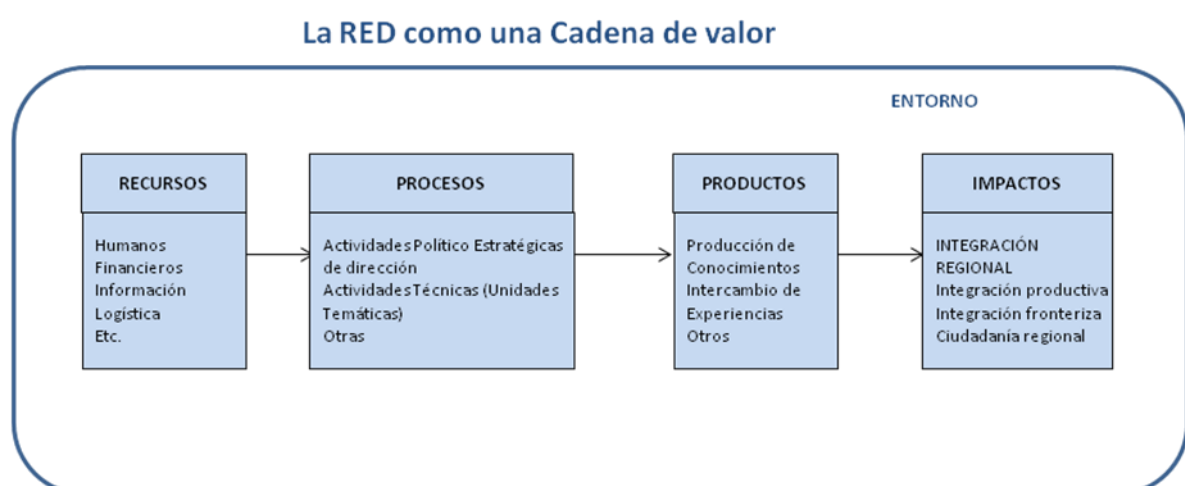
La RED como una Cadena de valor

ENTORNO

RECURSOS

Humanos
Financieros
Información
Logística
Etc.

PROCESOS

Actividades Político Estratégicas de dirección
Actividades Técnicas (Unidades Temáticas)
Otras

PRODUCTOS

Producción de Conocimientos
Intercambio de Experiencias
Otros

IMPACTOS

INTEGRACIÓN REGIONAL
Integración productiva
Integración fronteriza
Ciudadanía regional